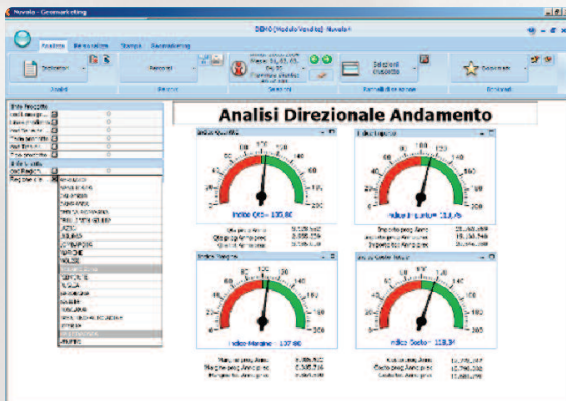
Nuvola - Geomarketing

DEMO [Modulo Vendita] Nuvola4

Analisi Personalizza Stampa Geomarketing

Indicatori Filtri Periodi Selezioni Esplora Preferiti

Analisi Direzionale Andamento

Indice Qta= 133,86

Indice Fatturato= 113,76

Indice Margine = 137,86

Indice Sconto= 118,34

ABRUZZO
BASILICATA
CALABRIA
CAMPANIA
EMILIA ROMAGNA
FRIULI VENEZIA GIULIA
LAZIO
LIGURIA
LOMBARDIA
MARCHE
MOLISE
PIEMONTE
PUGLIA
SARDEGNA
SICILIA
TOSCANA
TRENTINO
UMBRIA
VENETO